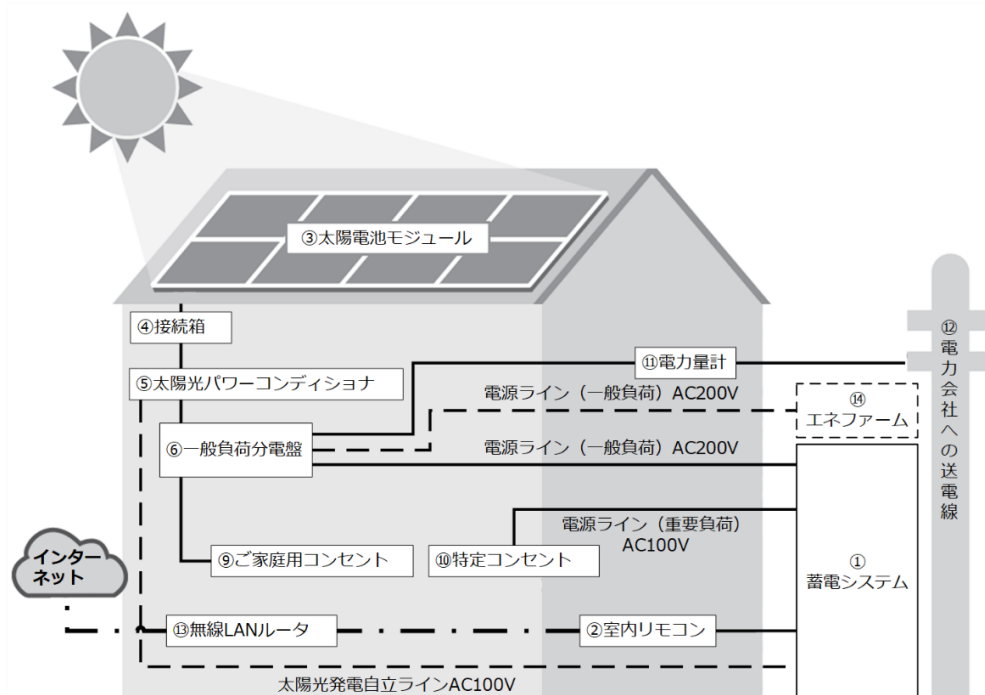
③太陽電池モジュール

④接続箱

⑤太陽光パワーコンディショナ

⑪電力量計

⑫電力会社への送電線

電源ライン（一般負荷）AC200V

⑭エネファーム

⑥一般負荷分電盤

電源ライン（一般負荷）AC200V

電源ライン（重要負荷）AC100V

インターネット

⑨ご家庭用コンセント

⑩特定コンセント

①蓄電システム

⑬無線LANルータ

②室内リモコン

太陽光発電自立ラインAC100V